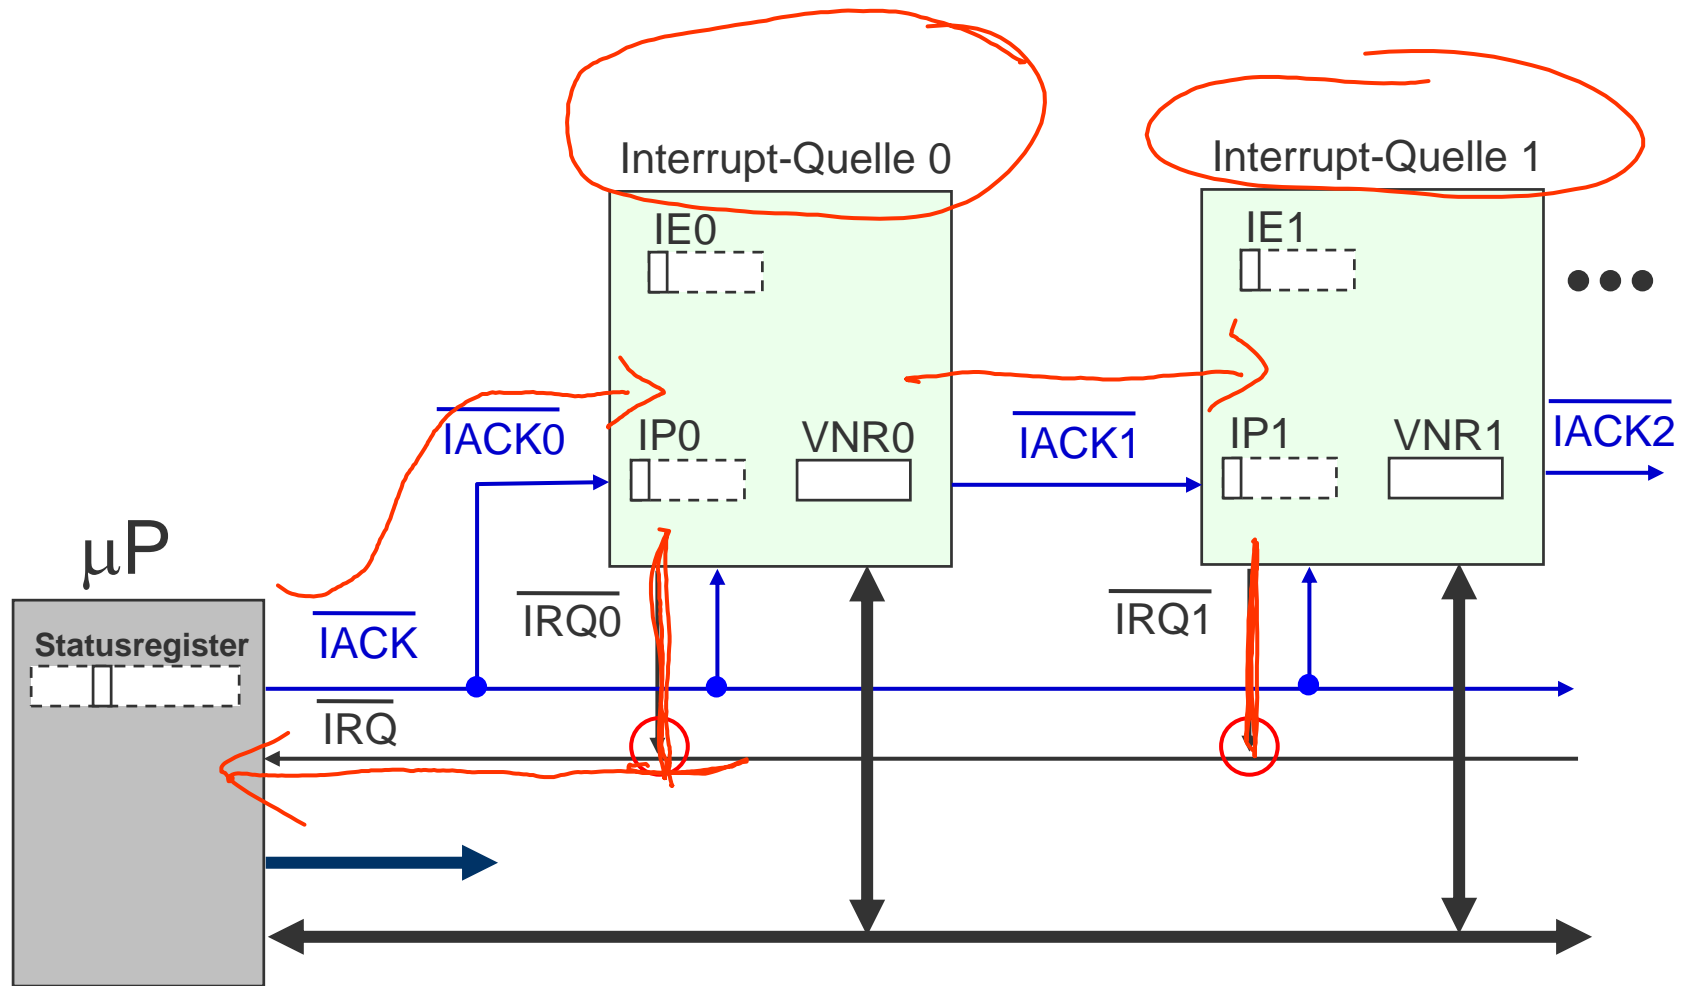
Interrupt-Quelle 0

Interrupt-Quelle 1

IE0

IE1

IP0

VNR0

IP1

VNR1

$\overline{IACK0}$

$\overline{IACK1}$

$\overline{IACK2}$

µP

Statusregister

$\overline{IACK}$

$\overline{IRQ0}$

$\overline{IRQ1}$

$\overline{IRQ}$